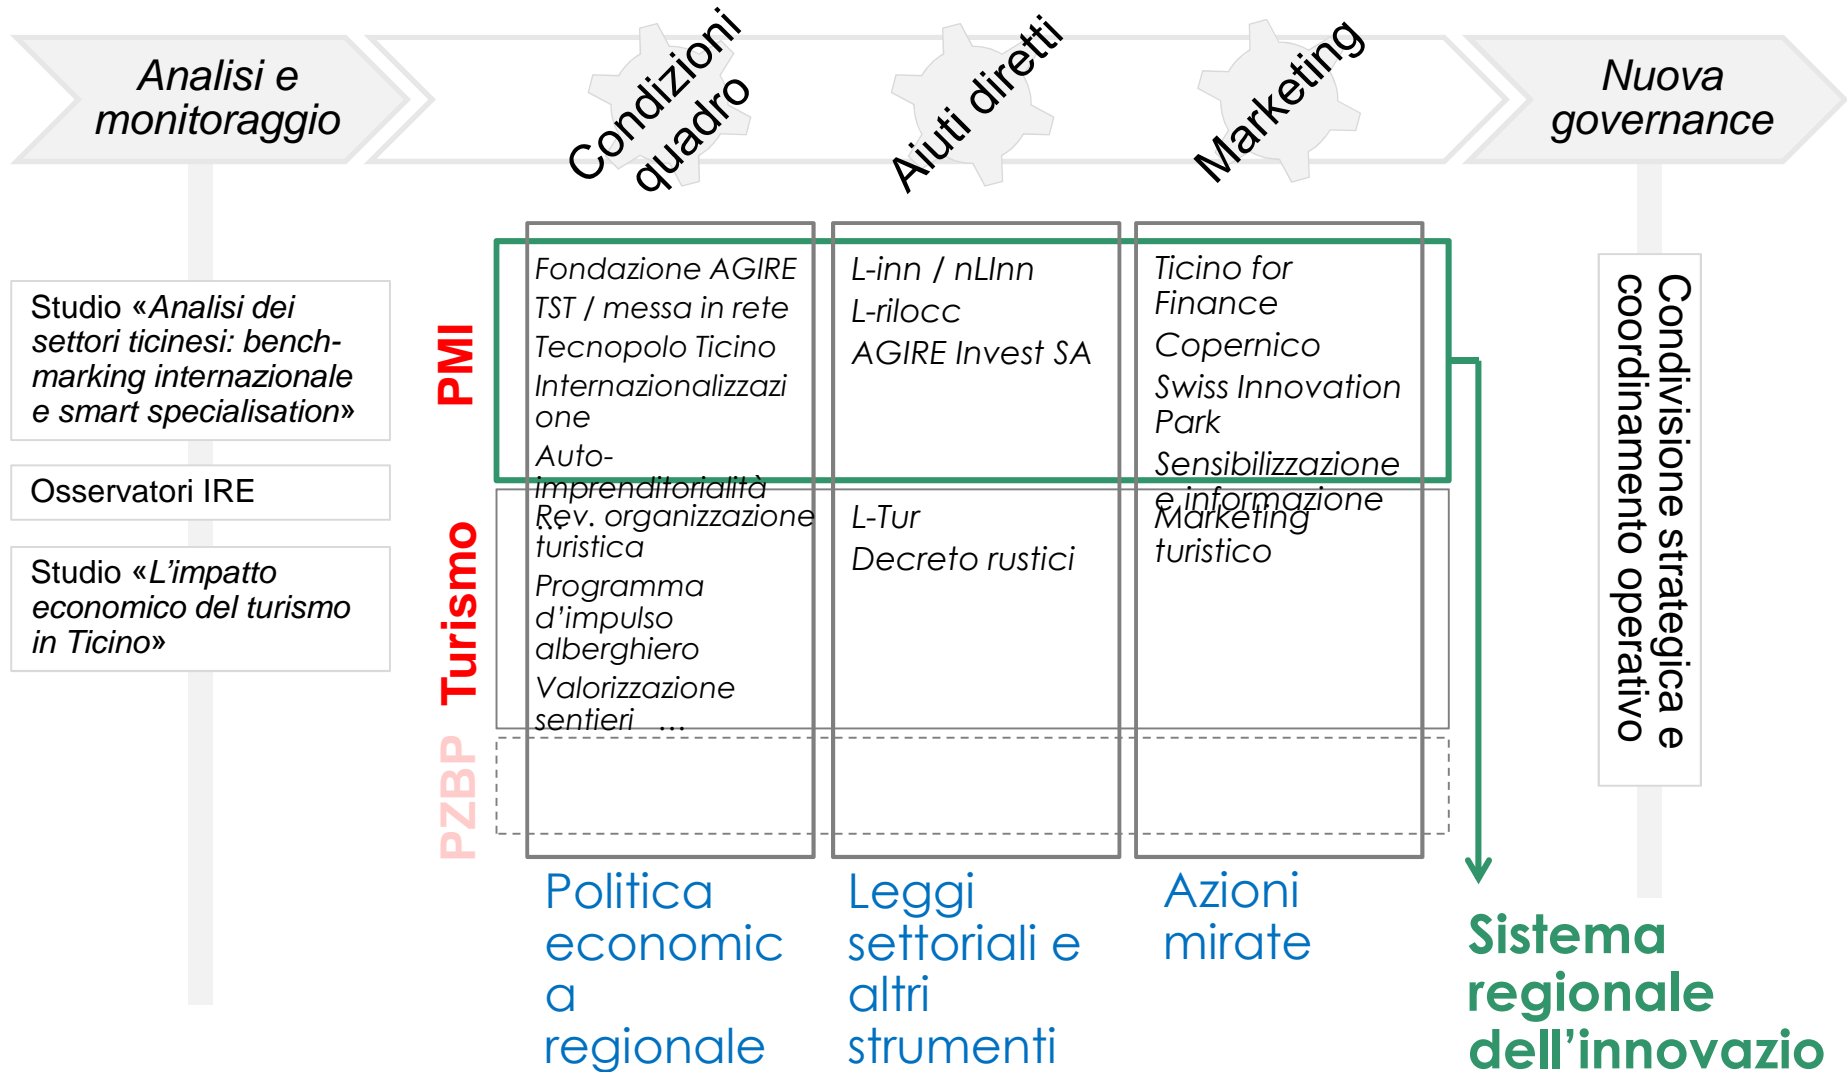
Analisi e monitoraggio

Condizioni quadro

Aiuti diretti

Marketing

Nuova governance

Studio «Analisi dei settori ticinesi: benchmarking internazionale e smart specialisation»

Osservatori IRE

Studio «L'impatto economico del turismo in Ticino»

PMI

Turismo

PZBP

Fondazione AGIRE
TST / messa in rete
Tecnopolo Ticino
Internazionalizzazione
Autoimprenditorialità

L-inn / nLInn
L-rilocc
AGIRE Invest SA

Ticino for Finance
Copernico
Swiss Innovation Park
Sensibilizzazione e informazione

Rev. organizzazione turistica
Programma d'impulso alberghiero
Valorizzazione sentieri ...

L-Tur
Decreto rustici

Marketing turistico

Condivisione strategica e coordinamento operativo

Politica economica regionale

Leggi settoriali e altri strumenti

Azioni mirate

Sistema regionale dell'innovazio